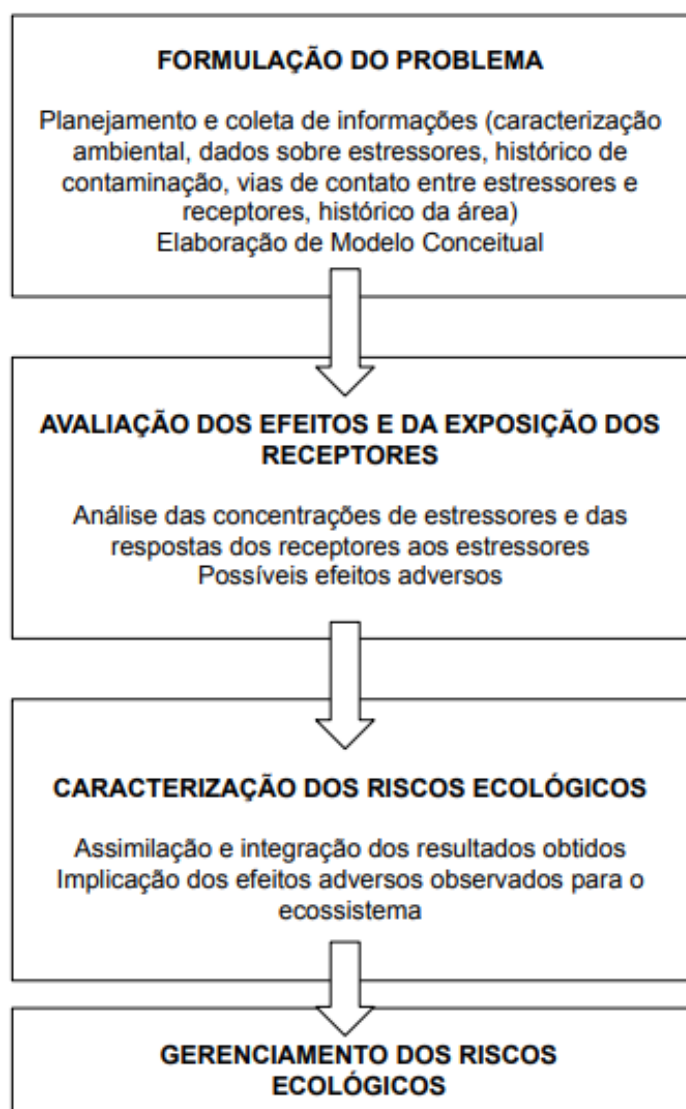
FORMULAÇÃO DO PROBLEMA

Planejamento e coleta de informações (caracterização ambiental, dados sobre estressores, histórico de contaminação, vias de contato entre estressores e receptores, histórico da área)
Elaboração de Modelo Conceitual

AVALIAÇÃO DOS EFEITOS E DA EXPOSIÇÃO DOS RECEPTORES

Análise das concentrações de estressores e das respostas dos receptores aos estressores
Possíveis efeitos adversos

CARACTERIZAÇÃO DOS RISCOS ECOLÓGICOS

Assimilação e integração dos resultados obtidos
Implicação dos efeitos adversos observados para o ecossistema

GERENCIAMENTO DOS RISCOS ECOLÓGICOS